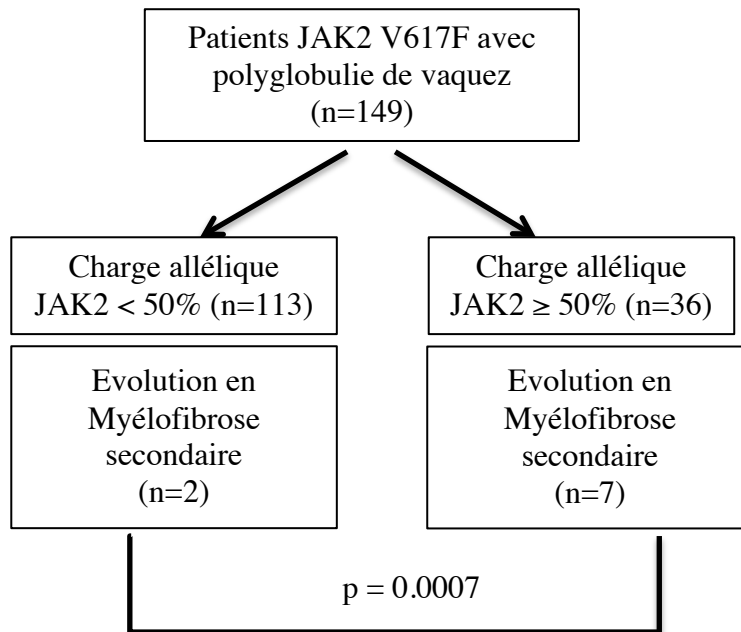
Patients JAK2 V617F avec polyglobulie de vaquez (n=149)

Charge allélique JAK2 < 50% (n=113)

Evolution en Myélofibrose secondaire (n=2)

Charge allélique JAK2 ≥ 50% (n=36)

Evolution en Myélofibrose secondaire (n=7)

p = 0.0007